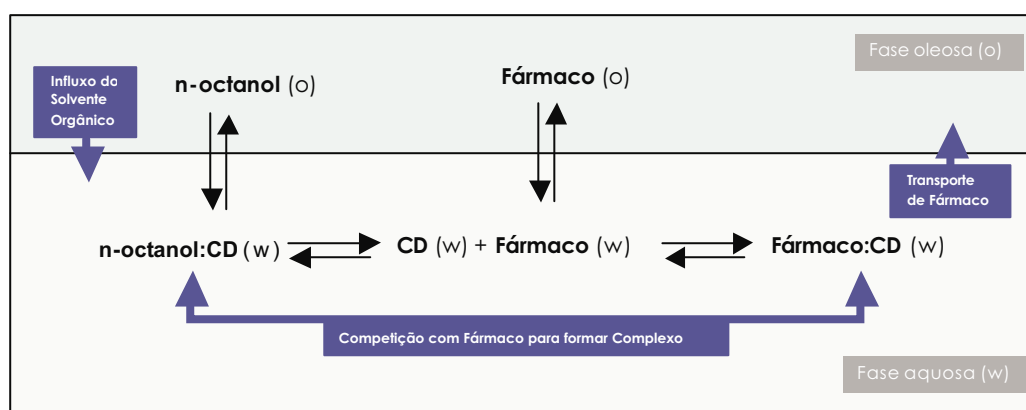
Fase oleosa (o)

Influxo do Solvente Orgânico

n-octanol (o)

Fármaco (o)

Transporte de Fármaco

n-octanol:CD (w)

CD (w) + Fármaco (w)

Fármaco:CD (w)

Competição com Fármaco para formar Complexo

Fase aquosa (w)